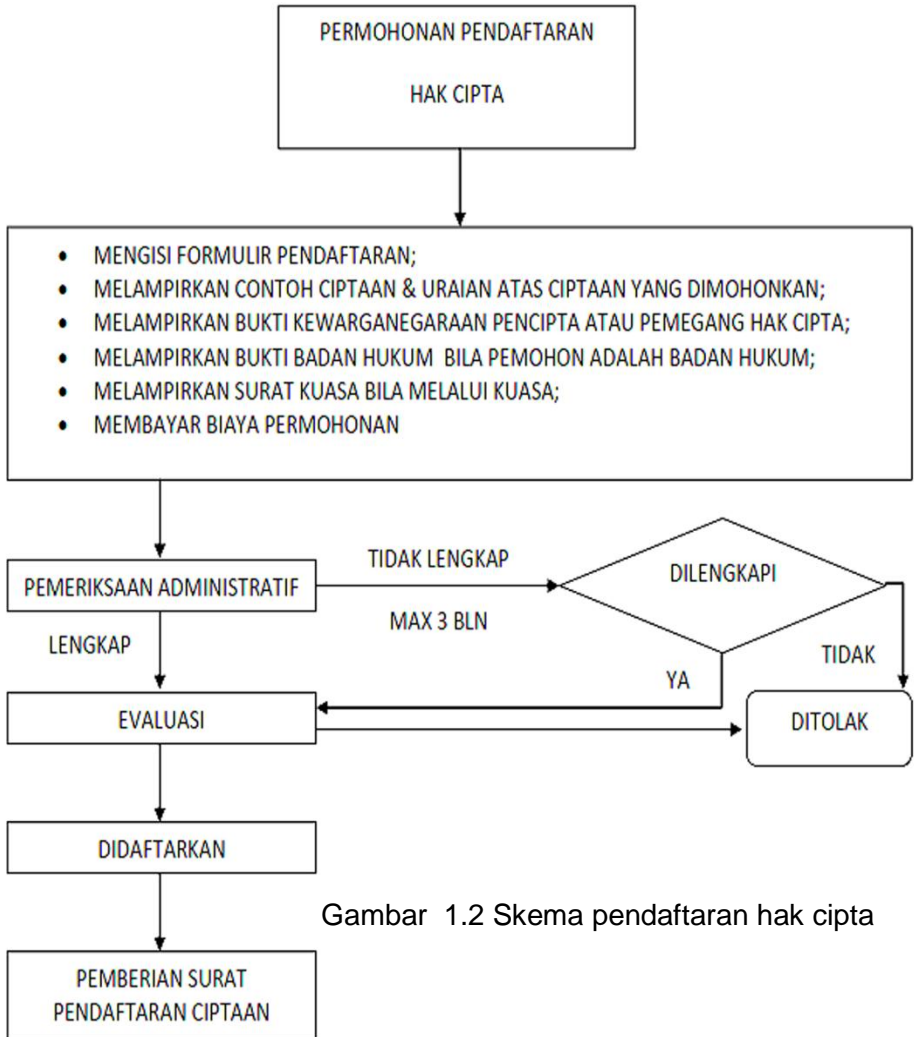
PERMOHONAN PENDAFTARAN

HAK CIPTA

• MENGISI FORMULIR PENDAFTARAN;
• MELAMPIRKAN CONTOH CIPTAAN & URAIAN ATAS CIPTAAN YANG DIMOHONKAN;
• MELAMPIRKAN BUKTI KEWARGANEGARAAN PENCIPTA ATAU PEMEGANG HAK CIPTA;
• MELAMPIRKAN BUKTI BADAN HUKUM BILA PEMOHON ADALAH BADAN HUKUM;
• MELAMPIRKAN SURAT KUASA BILA MELALUI KUASA;
• MEMBAYAR BIAYA PERMOHONAN

PEMERIKSAAN ADMINISTRATIF

TIDAK LENGKAP

MAX 3 BLN

DILENGKAPI

LENGKAP

YA

TIDAK

EVALUASI

DITOLAK

DIDAFTARKAN

Gambar 1.2 Skema pendaftaran hak cipta

PEMBERIAN SURAT PENDAFTARAN CIPTAAN